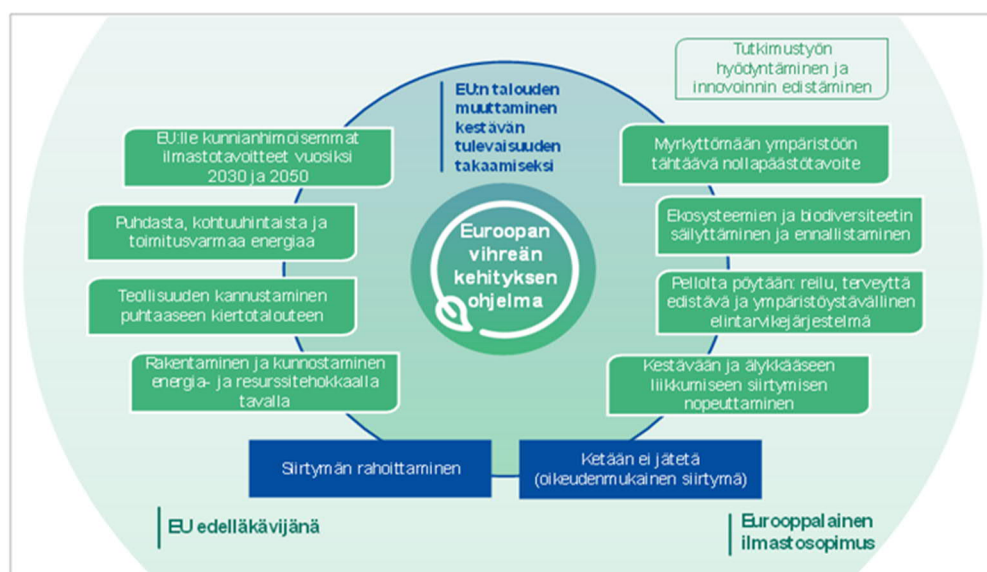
EU:n talouden muuttaminen kestävän tulevaisuuden takaamiseksi

Tutkimustyön hyödyntäminen ja innovoinnin edistäminen

EU:lle kunnianhimoisemmat ilmastotavoitteet vuosiksi 2030 ja 2050

Myrkyttömään ympäristöön tähtäävä nollapäästötavoite

Puhdasta, kohtuuhintaista ja toimitusvarmaa energiaa

Ekosysteemien ja biodiversiteetin säilyttäminen ja ennallistaminen

Euroopan vihreän kehityksen ohjelma

Teollisuuden kannustaminen puhtaaseen kiertotalouteen

Pellolta pöytään: reilu, terveyttä edistävä ja ympäristöystävällinen elintarvikejärjestelmä

Rakentaminen ja kunnostaminen energia- ja resurssitehokkaalla tavalla

Kestävään ja älykkääseen liikkumiseen siirtymisen nopeuttaminen

Siirtymän rahoittaminen

Ketään ei jätetä (oikeudenmukainen siirtymä)

EU edelläkävijänä

Eurooppalainen ilmastosopimus